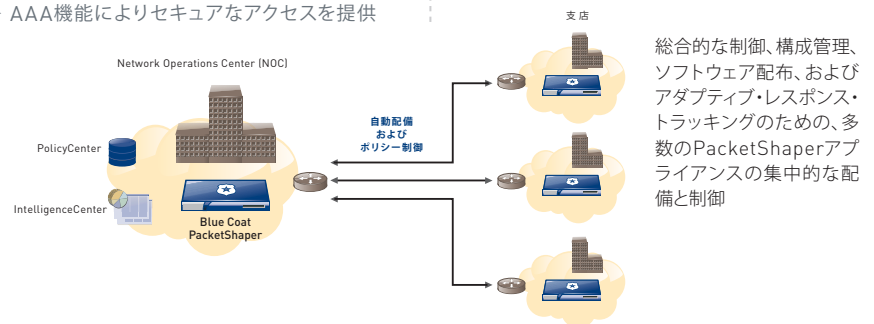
AAA機能によりセキュアなアクセスを提供

Network Operations Center (NOC)

PolicyCenter

IntelligenceCenter

Blue Coat PacketShaper

自動配備
および
ポリシー制御

支店

総合的な制御、構成管理、ソフトウェア配布、およびアダプティブ・レスポンス・トラッキングのための、多数のPacketShaperアプライアンスの集中的な配備と制御